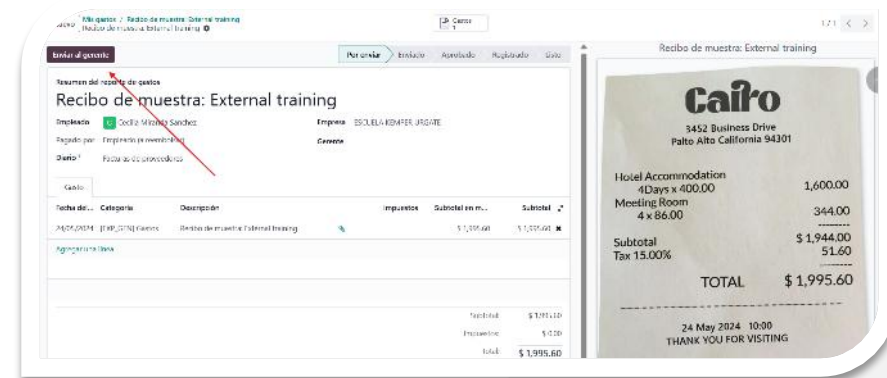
Gastos Mis gastos / Recibo de muestra: External training
Recibo de muestra: External training ⚙

Gastos 1

1 / 1 < >

Enviar al gerente

Por enviar Enviado Aprobado Registrado Listo

Resumen del reporte de gastos
Recibo de muestra: External training

Empleado Cecilia Miranda Sanchez
Pagado por Empleado (a reembolsar)
Diario Facturas de proveedores

Empresa ESCUELA KEMPER URGATE
Gerente

Gasto

| Fecha del... | Categoría | Descripción | Impuestos | Subtotal en m... | Subtotal |
|---|---|---|---|---|---|
| 24/05/2024 | [EXP_GEN] Gastos | Recibo de muestra: External training | | $ 1,995.60 | $ 1,995.60 |

Agregar una línea

Subtotal: $ 1,995.60
Impuestos: $ 0.00
Total: $ 1,995.60

Recibo de muestra: External training

Cairo
3452 Business Drive
Palto Alto California 94301

Hotel Accommodation
4Days x 400.00 1,600.00
Meeting Room
4 x 86.00 344.00
--------
Subtotal $ 1,944.00
Tax 15.00% 51.60
--------
TOTAL $ 1,995.60

24 May 2024 10:00
THANK YOU FOR VISITING